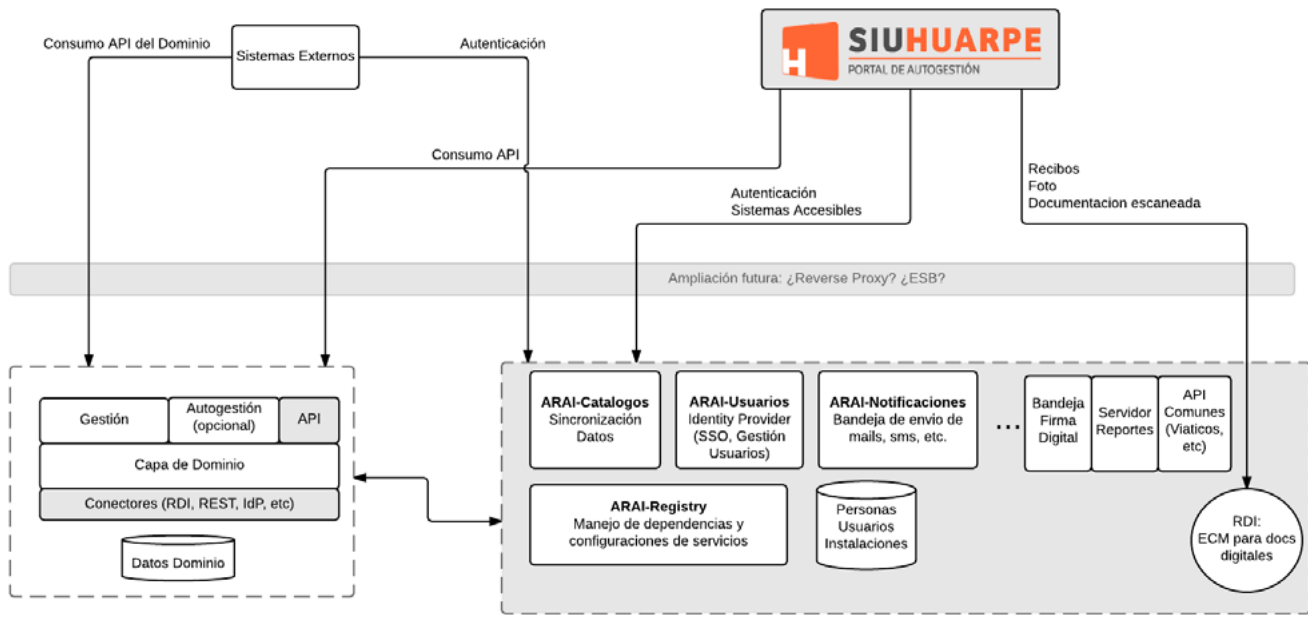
Consumo API del Dominio

Sistemas Externos

Autenticación

SIUHUARPE
PORTAL DE AUTOGESTIÓN

Consumo API

Autenticación
Sistemas Accesibles

Recibos
Foto
Documentacion escaneada

Ampliación futura: ¿Reverse Proxy? ¿ESB?

Gestión

Autogestión (opcional)

API

Capa de Dominio

Conectores (RDI, REST, IdP, etc)

Datos Dominio

ARAI-Catalogos
Sincronización Datos

ARAI-Usuarios
Identity Provider (SSO, Gestión Usuarios)

ARAI-Notificaciones
Bandeja de envio de mails, sms, etc.

...

Bandeja Firma Digital

Servidor Reportes

API Comunes (Viaticos, etc)

ARAI-Registry
Manejo de dependencias y configuraciones de servicios

Personas
Usuarios
Instalaciones

RDI:
ECM para docs digitales